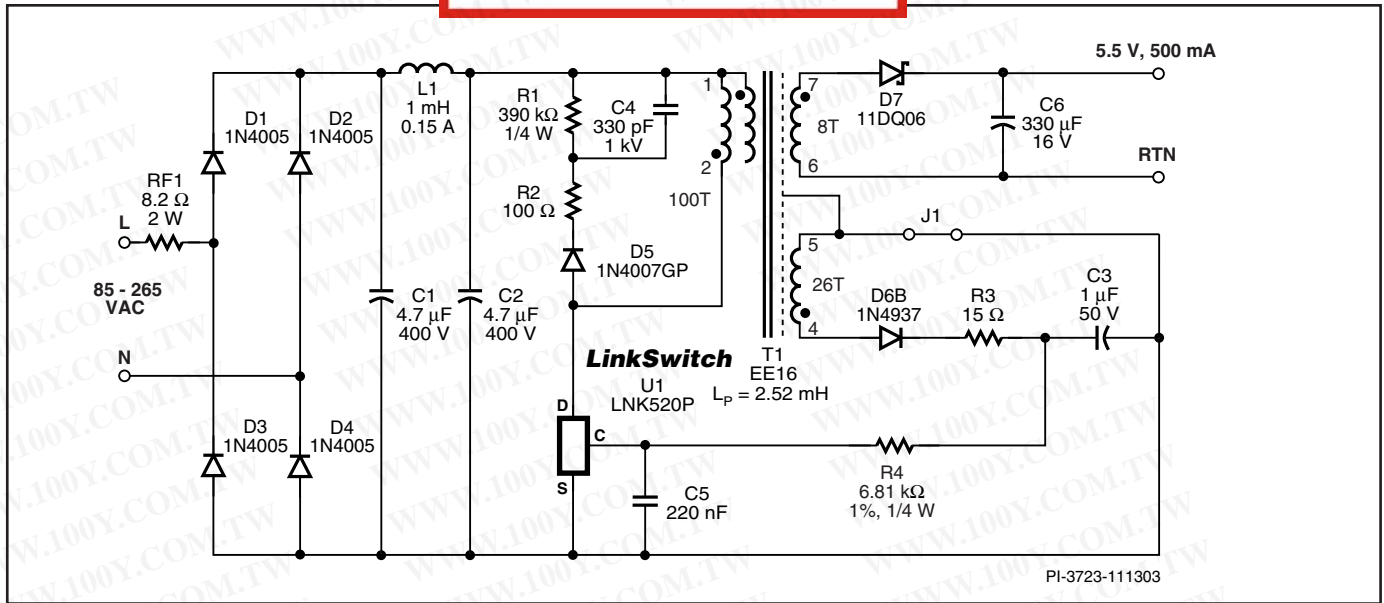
5.5 V, 500 mA

RTN

L1
1 mH
0.15 A

D1
1N4005

D2
1N4005

RF1
8.2 Ω
2 W

L

85 - 265
VAC

N

D3
1N4005

D4
1N4005

C1
4.7 μF
400 V

C2
4.7 μF
400 V

R1
390 kΩ
1/4 W

C4
330 pF
1 kV

R2
100 Ω

D5
1N4007GP

1
2
100T

7
8T
6

D7
11DQ06

C6
330 μF
16 V

J1

5
26T
4

D6B
1N4937

R3
15 Ω

C3
1 μF
50 V

LinkSwitch
U1
LNK520P

T1
EE16
$L_P$ = 2.52 mH

D
C
S

C5
220 nF

R4
6.81 kΩ
1%, 1/4 W

PI-3723-111303

WWW.100Y.COM.TW